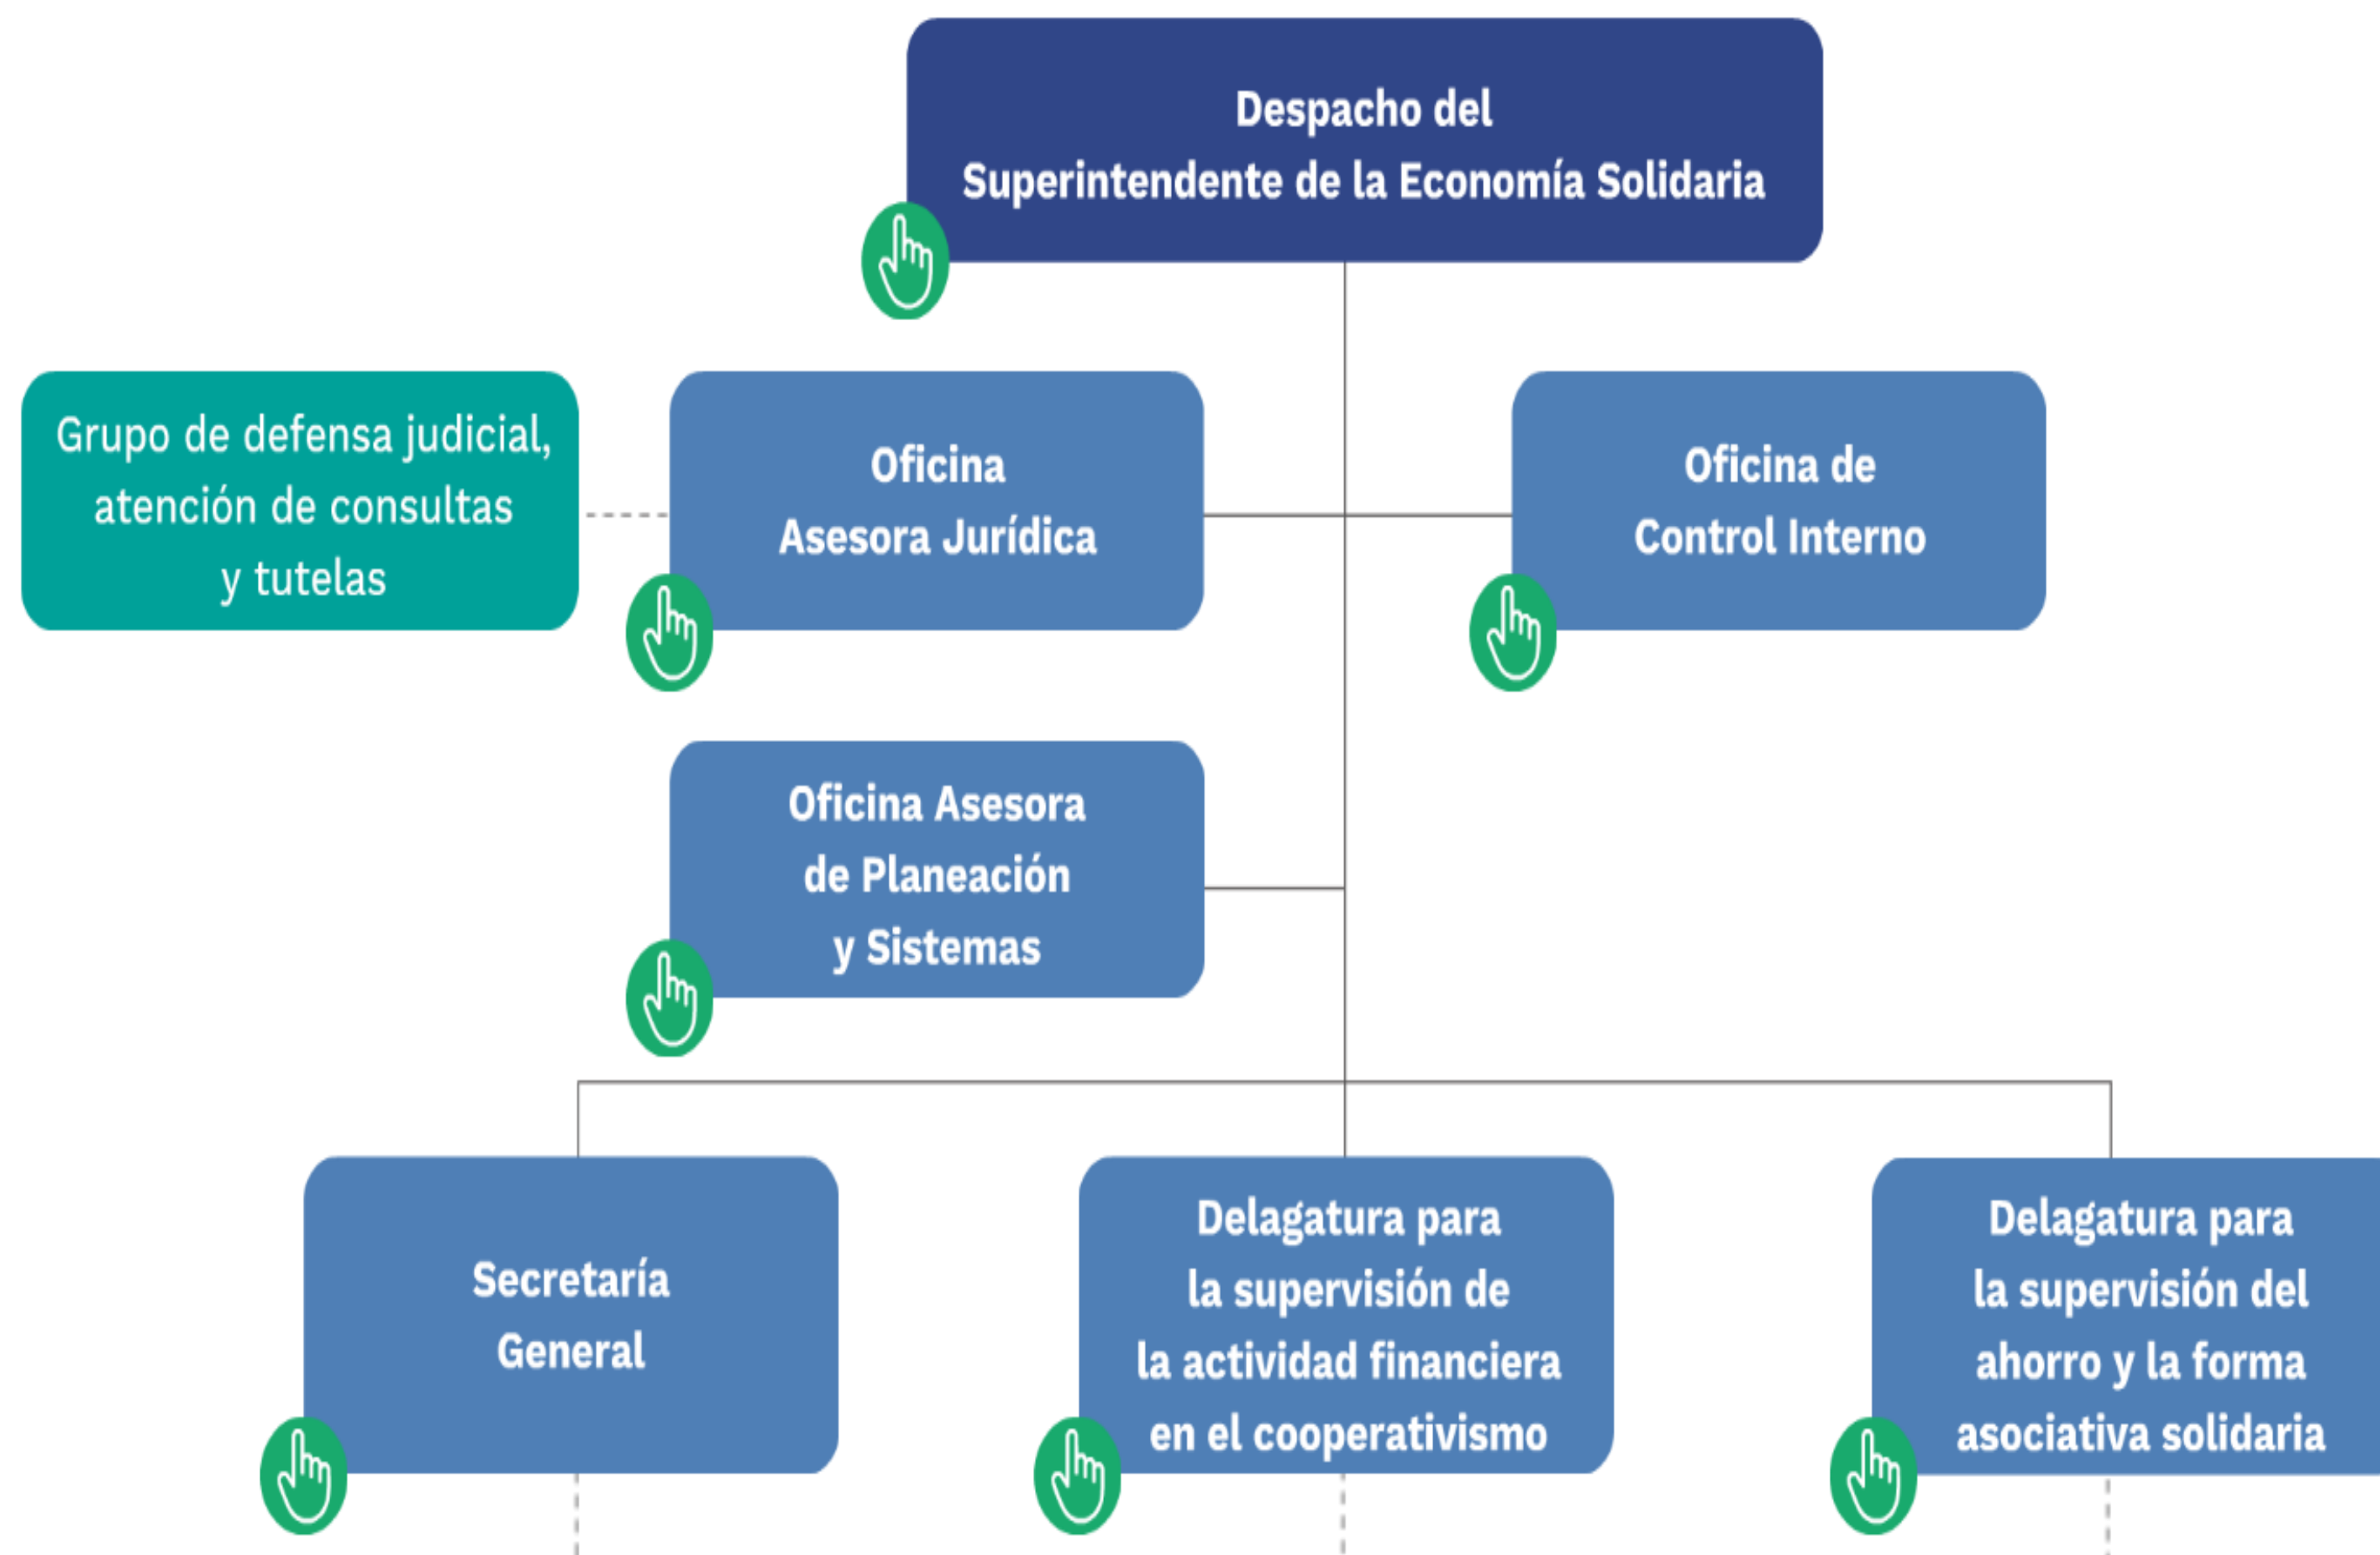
Despacho del
Superintendente de la Economía Solidaria

Grupo de defensa judicial, atención de consultas y tutelas

Oficina
Asesora Jurídica

Oficina de
Control Interno

Oficina Asesora
de Planeación
y Sistemas

Secretaría
General

Delagatura para
la supervisión de
la actividad financiera
en el cooperativismo

Delagatura para
la supervisión del
ahorro y la forma
asociativa solidaria